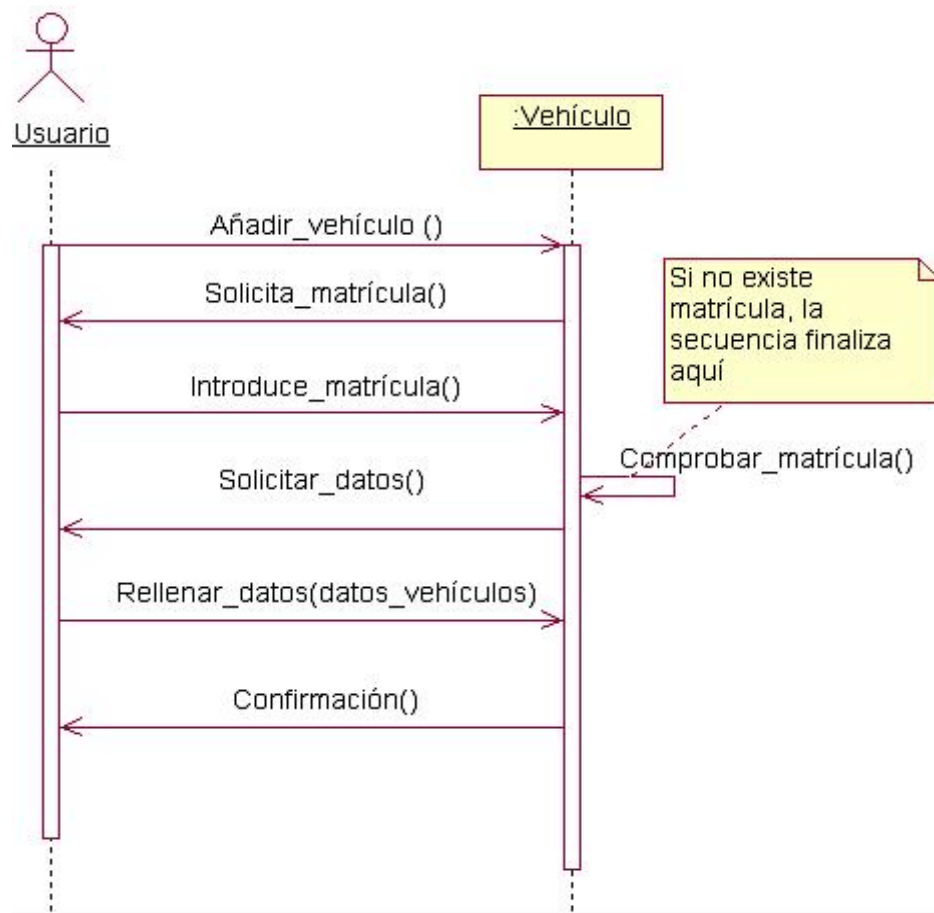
Usuario

:Vehículo

Añadir_vehículo ()

Solicita_matrícula()

Si no existe matrícula, la secuencia finaliza aquí

Introduce_matrícula()

Comprobar_matrícula()

Solicitar_datos()

Rellenar_datos(datos_vehículos)

Confirmación()